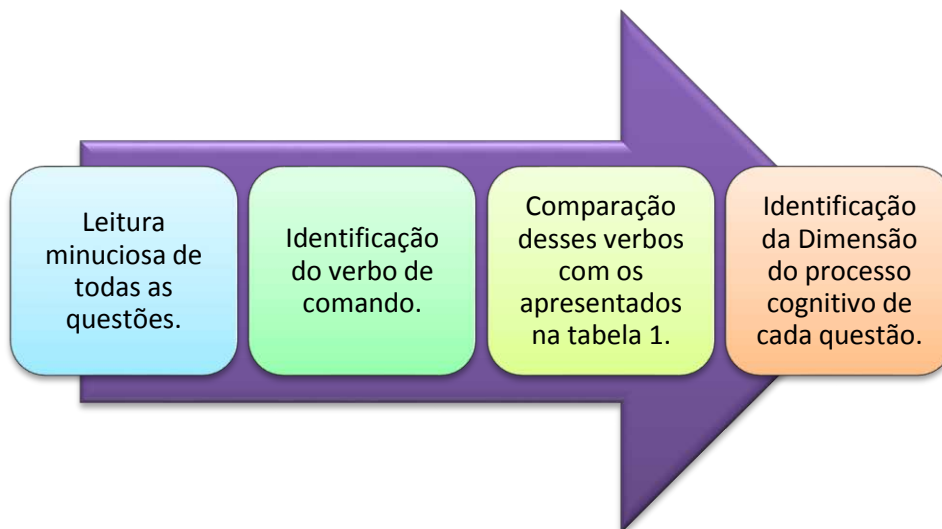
Leitura minuciosa de todas as questões.

Identificação do verbo de comando.

Comparação desses verbos com os apresentados na tabela 1.

Identificação da Dimensão do processo cognitivo de cada questão.